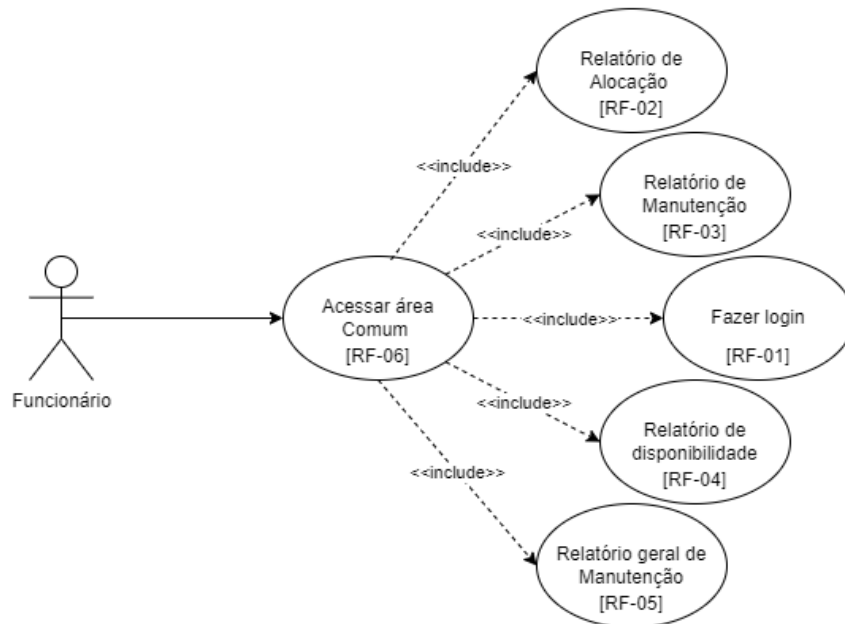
Relatório de Alocação [RF-02]

<<include>>

Relatório de Manutenção [RF-03]

<<include>>

Funcionário

Acessar área Comum [RF-06]

<<include>>

Fazer login

[RF-01]

<<include>>

Relatório de disponibilidade [RF-04]

<<include>>

Relatório geral de Manutenção [RF-05]